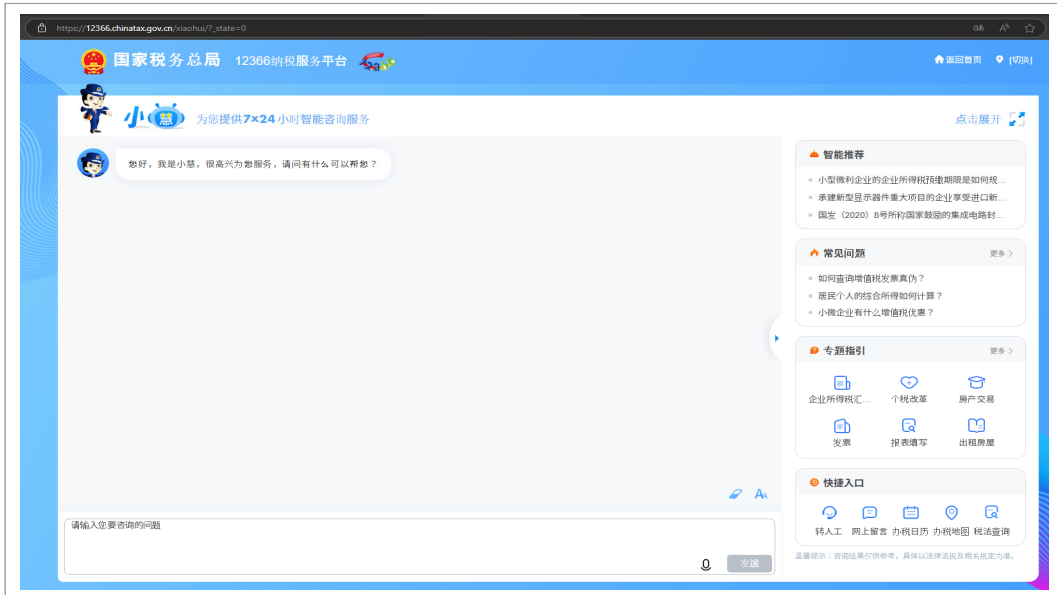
https://12366.chinatax.gov.cn/xiaohui/?_state=0

国家税务总局 12366纳税服务平台

返回首页 [切换]

小慧 为您提供7×24小时智能咨询服务

点击展开

您好，我是小慧，很高兴为您服务，请问有什么可以帮您？

智能推荐
小型微利企业的企业所得税预缴期限是如何规...
承建新型显示器件重大项目的企业享受进口新...
国发（2020）8号所称国家鼓励的集成电路封...

常见问题 更多
如何查询增值税发票真伪？
居民个人的综合所得如何计算？
小微企业有什么增值税优惠？

专题指引 更多
企业所得税汇...
个税改革
房产交易
发票
报表填写
出租房屋

快捷入口
转人工
网上留言
办税日历
办税地图
税法查询

请输入您要咨询的问题

发送

温馨提示：咨询结果仅供参考，具体以法律法规及相关规定为准。